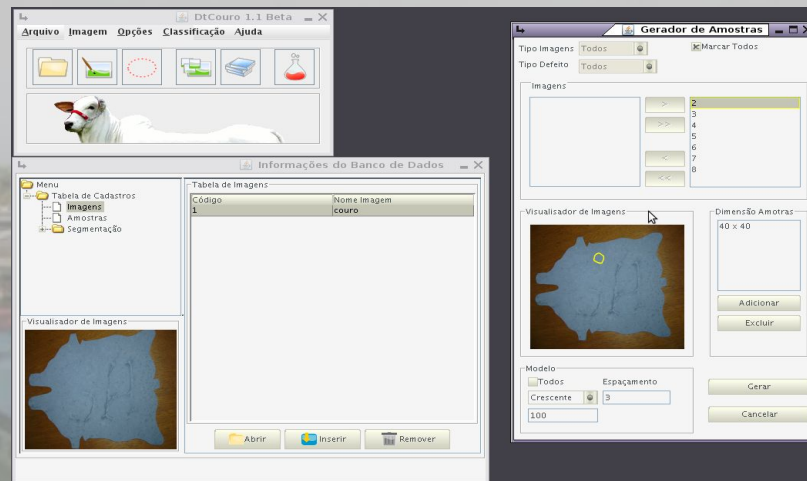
DtCouro 1.1 Beta

Arquivo Imagem Opções Classificação Ajuda

Informações do Banco de Dados

Menu
Tabela de Cadastros
Imagens
Amostras
Segmentação

Tabela de Imagens

| Código | Nome Imagem |
|---|---|
| 1 | couro |

Visualizador de Imagens

Abrir Inserir Remover

Gerador de Amostras

Tipo Imagens Todos
Marcar Todos
Tipo Defeito Todos

Imagens

>
>>
<
<<

2
3
4
5
6
7
8

Visualizador de Imagens

Dimensão Amostras
40 x 40

Adicionar
Excluir

Modelo
Todos
Espaçamento
Crescente
3
100

Gerar
Cancelar